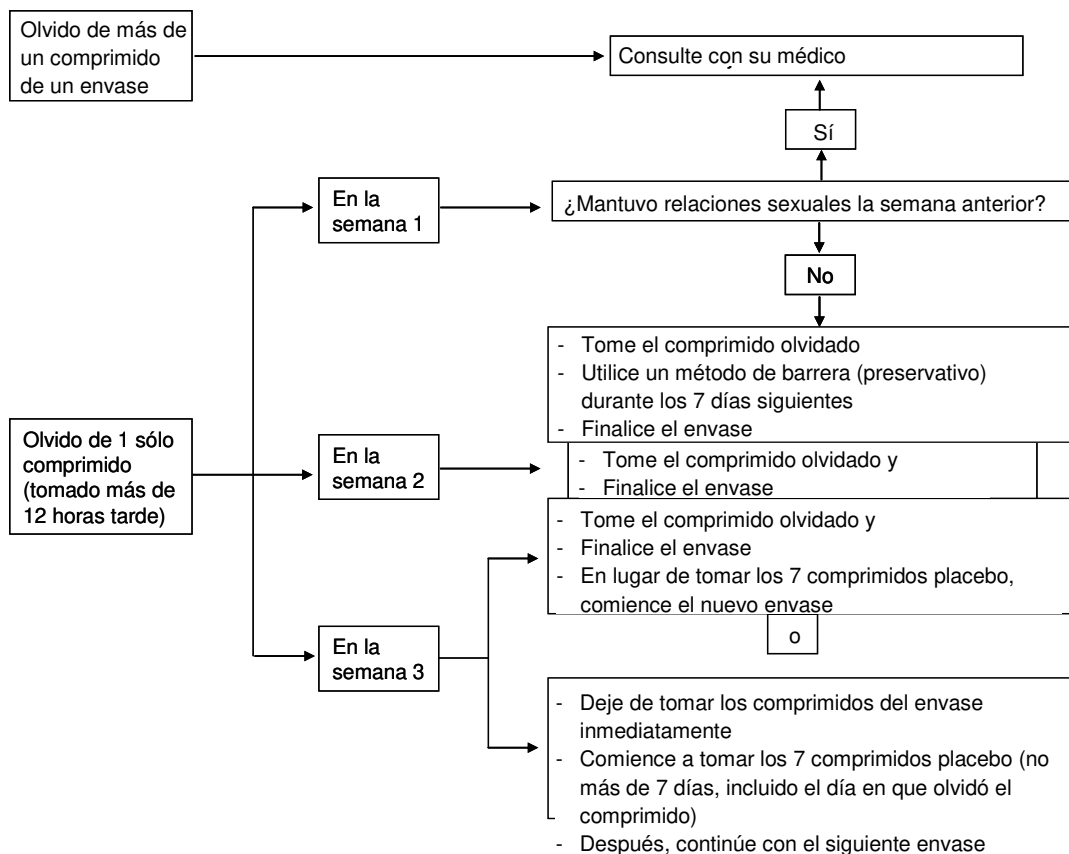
Olvido de más de un comprimido de un envase

Consulte con su médico

Sí

En la semana 1

¿Mantuvo relaciones sexuales la semana anterior?

No

- Tome el comprimido olvidado
- Utilice un método de barrera (preservativo) durante los 7 días siguientes
- Finalice el envase

Olvido de 1 sólo comprimido (tomado más de 12 horas tarde)

En la semana 2

- Tome el comprimido olvidado y
- Finalice el envase

- Tome el comprimido olvidado y
- Finalice el envase
- En lugar de tomar los 7 comprimidos placebo, comience el nuevo envase

o

En la semana 3

- Deje de tomar los comprimidos del envase inmediatamente
- Comience a tomar los 7 comprimidos placebo (no más de 7 días, incluido el día en que olvidó el comprimido)
- Después, continúe con el siguiente envase